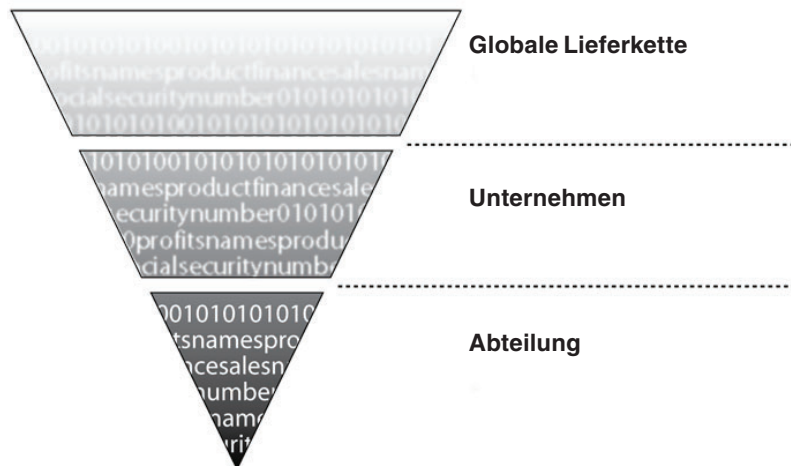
001010101001010101010101010101
profitsnamesproductfinancesalesnam
ocialsecuritynumber0101010101
1010101001010101010101010

Globale Lieferkette

1010100101010101010101
namesproductfinancesale
ecuritynumber010101
0profitsnamesprodu
cialsecuritynumb

Unternehmen

001010101010
tsnamespro
ncesalesn
numbe
name
rit

Abteilung